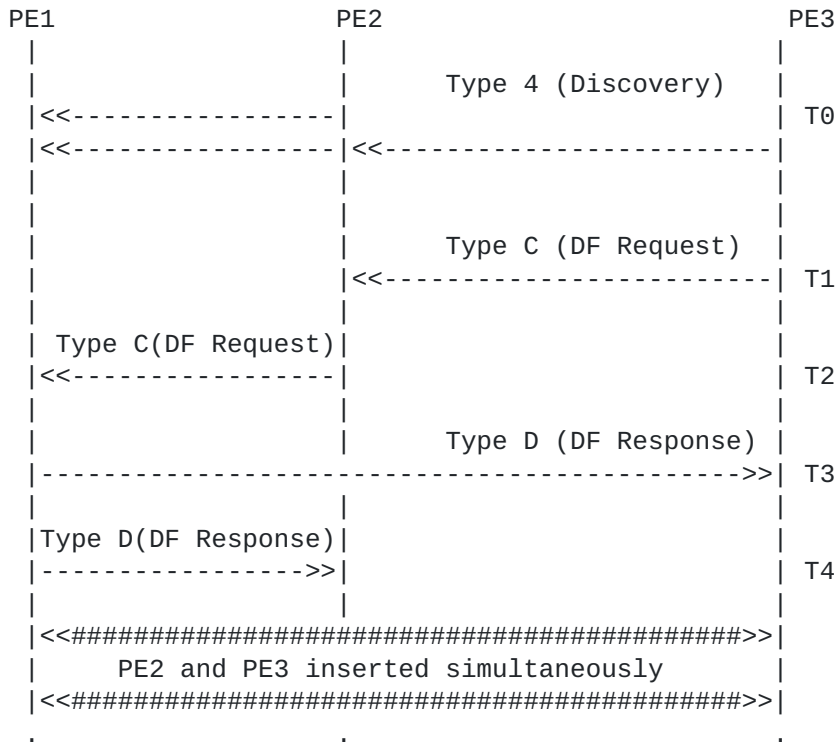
PE1 PE2 PE3

Type 4 (Discovery)

<<----------------- T0

<<-----------------<<------------------------

Type C (DF Request)

<<------------------------ T1

Type C(DF Request)

<<----------------- T2

Type D (DF Response)

------------------------------------------->> T3

Type D(DF Response)

----------------->> T4

<<########################################>>

PE2 and PE3 inserted simultaneously

<<########################################>>